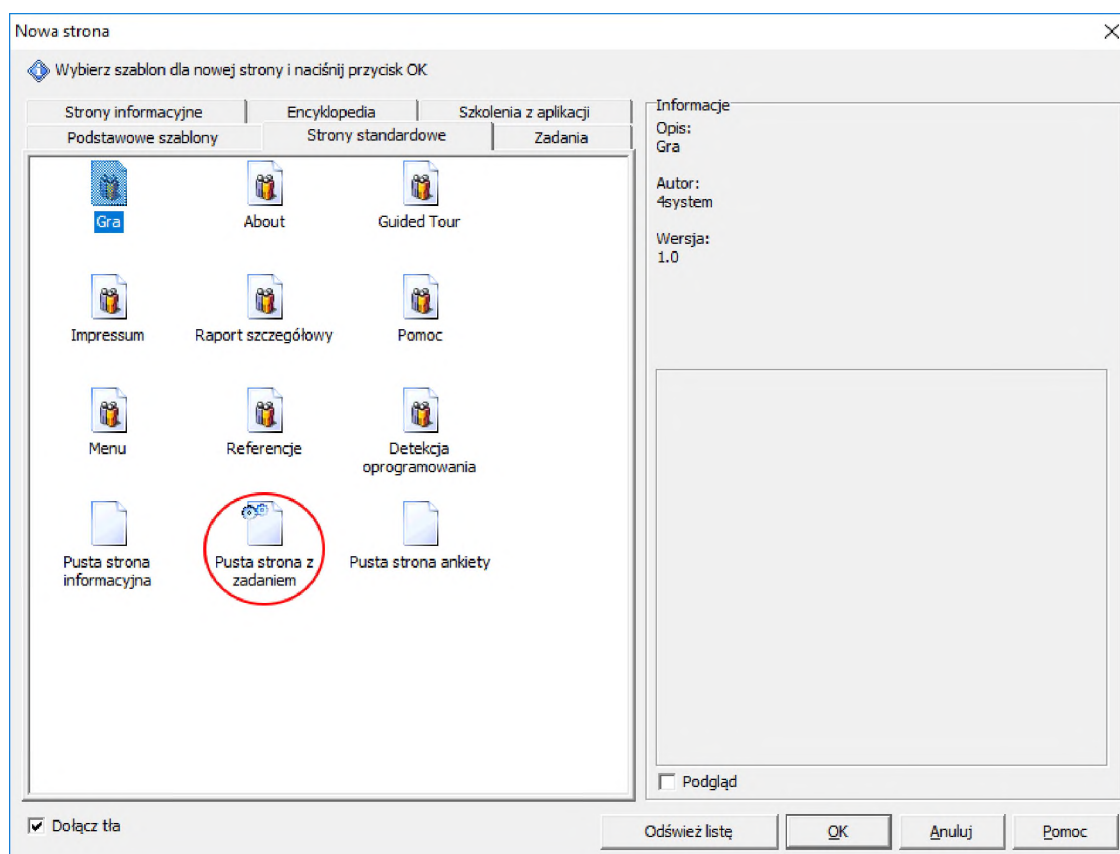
Nowa strona

Wybierz szablon dla nowej strony i naciśnij przycisk OK

Strony informacyjne | Encyklopedia | Szkolenia z aplikacji
Podstawowe szablony | Strony standardowe | Zadania

Gra
About
Guided Tour
Impressum
Raport szczegółowy
Pomoc
Menu
Referencje
Detekcja oprogramowania
Pusta strona informacyjna
Pusta strona z zadaniem
Pusta strona ankiety

Informacje
Opis:
Gra

Autor:
4system

Wersja:
1.0

Podgląd

Dołącz tła

Odśwież listę
OK
Anuluj
Pomoc